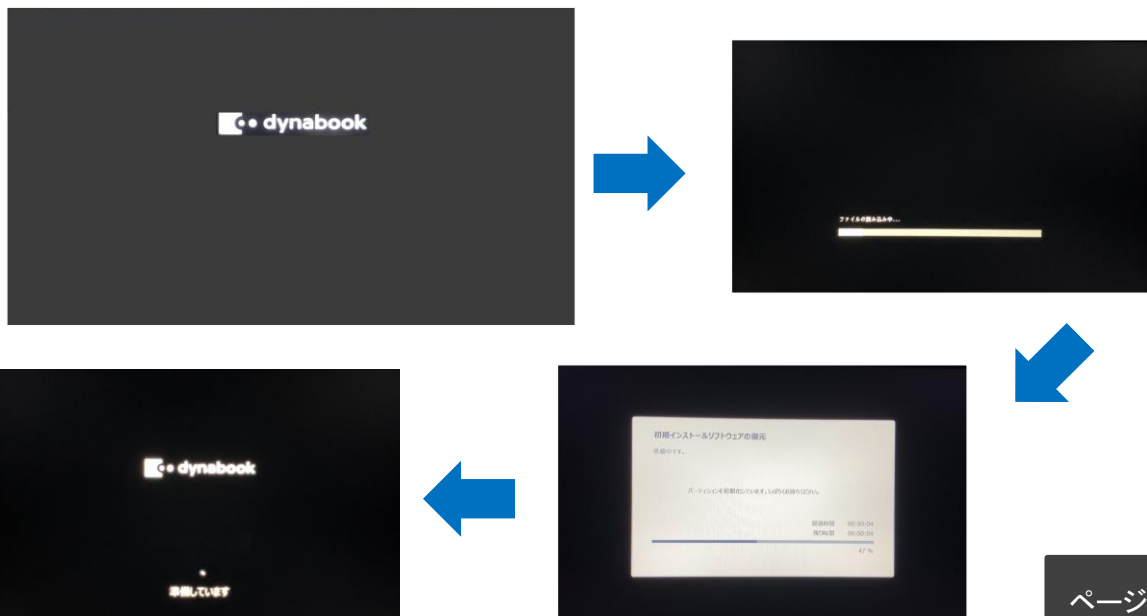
dynabook

ファイルの読み込み中...

初期インストールソフトウェアの復元

実行中です。

パーティションを初期化しています。しばらくお待ちください。

経過時間 00:00:04
残り時間 00:00:04

47 %

dynabook

準備しています

ページ